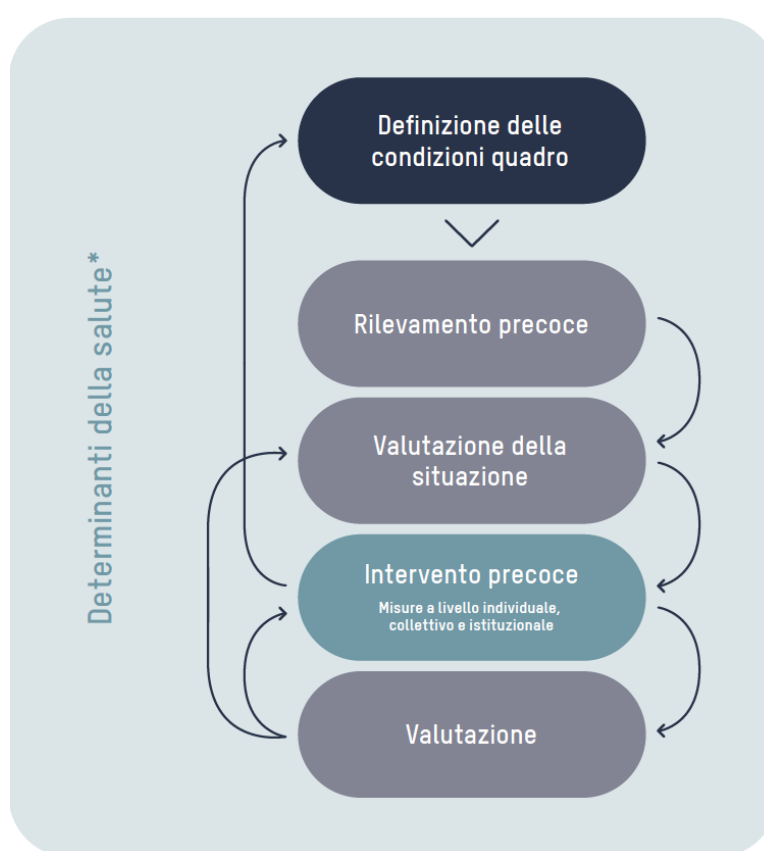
Determinanti della salute*

Definizione delle condizioni quadro

Rilevamento precoce

Valutazione della situazione

Intervento precoce
Misure a livello individuale, collettivo e istituzionale

Valutazione